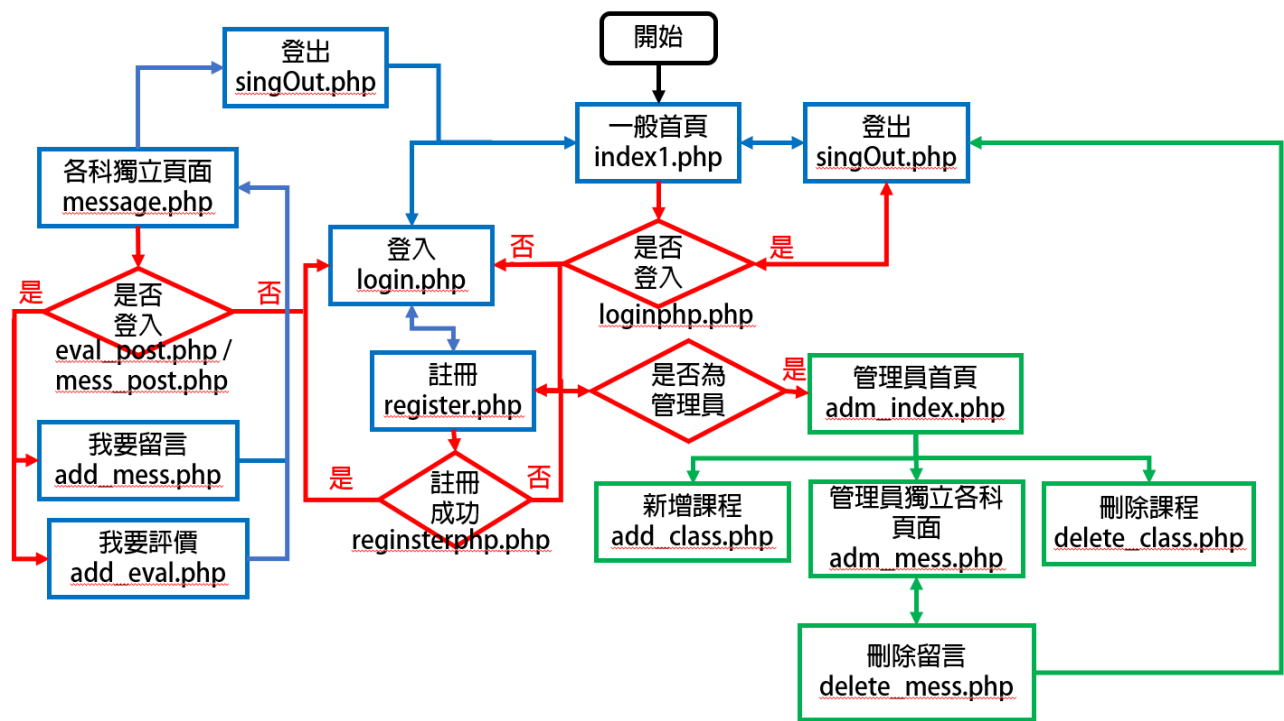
開始

登出
singOut.php

一般首頁
index1.php

登出
singOut.php

各科獨立頁面
message.php

登入
login.php

否

是否
登入
loginphp.php

是

是

是否
登入
eval_post.php /
mess_post.php

否

註冊
register.php

是否為
管理員

是

管理員首頁
adm_index.php

我要留言
add_mess.php

是

註冊
成功
reginsterphp.php

否

新增課程
add_class.php

管理員獨立各科
頁面
adm_mess.php

刪除課程
delete_class.php

我要評價
add_eval.php

刪除留言
delete_mess.php